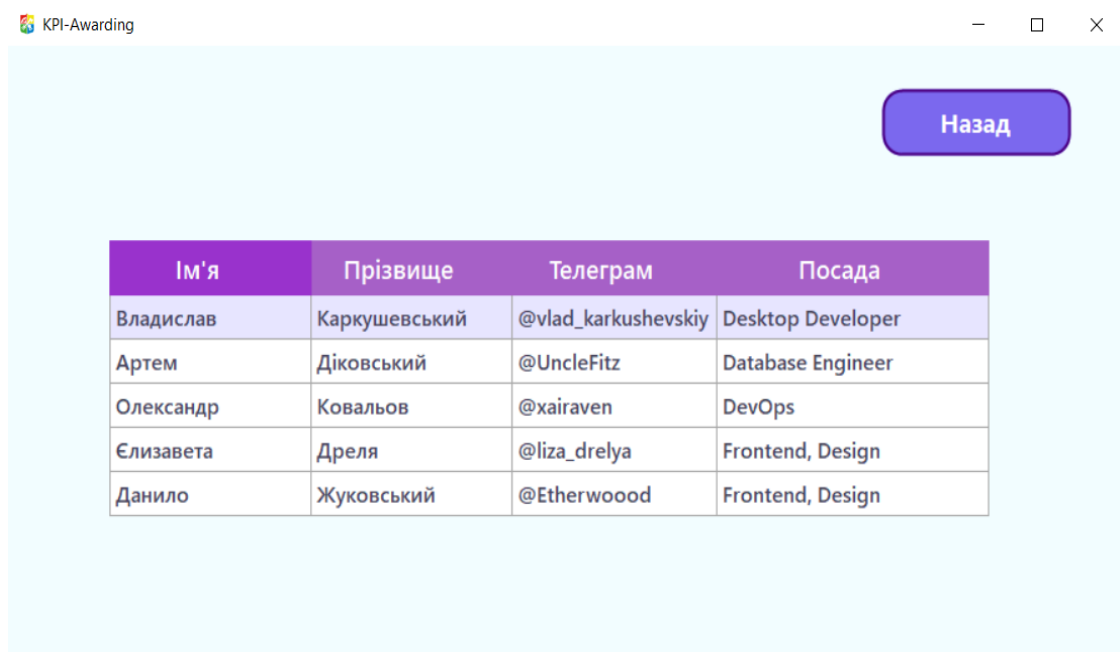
KPI-Awarding

Назад

| Ім'я | Прізвище | Телеграм | Посада |
|---|---|---|---|
| Владислав | Каркушевський | @vlad_karkushevskiy | Desktop Developer |
| Артем | Діковський | @UncleFitz | Database Engineer |
| Олександр | Ковальов | @xairaven | DevOps |
| Єлизавета | Дреля | @liza_drelya | Frontend, Design |
| Данило | Жуковський | @Etherwoood | Frontend, Design |